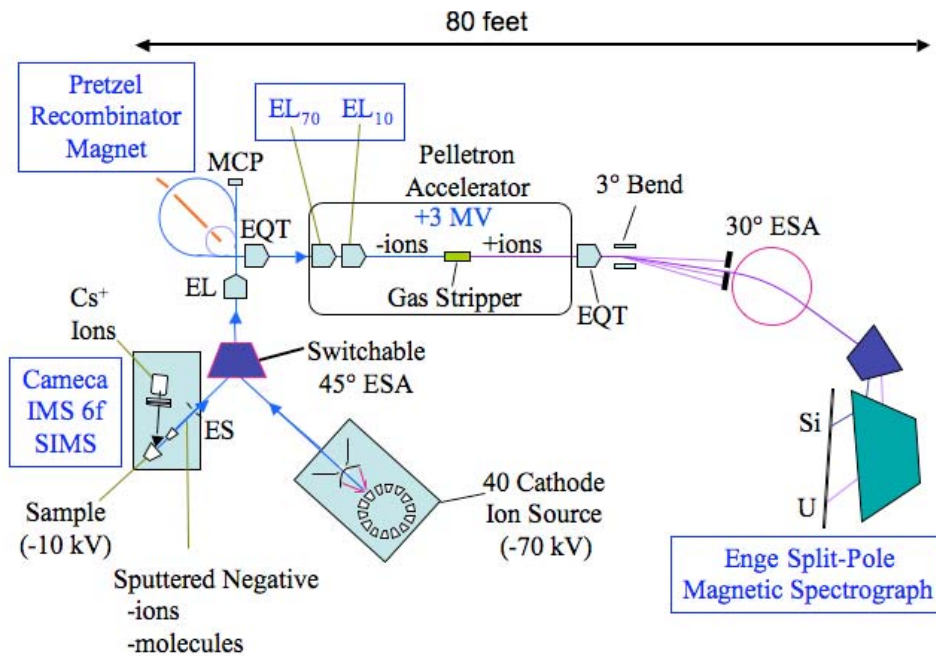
80 feet

Pretzel Recombinator Magnet

MCP

$EL_{70}$ $EL_{10}$

Pelletron Accelerator

+3 MV

3° Bend

30° ESA

EQT

-ions

+ions

Gas Stripper

EQT

EL

$Cs^+$ Ions

Switchable 45° ESA

Cameca IMS 6f SIMS

ES

Si

U

40 Cathode Ion Source (-70 kV)

Sample (-10 kV)

Sputtered Negative
-ions
-molecules

Enge Split-Pole Magnetic Spectrograph